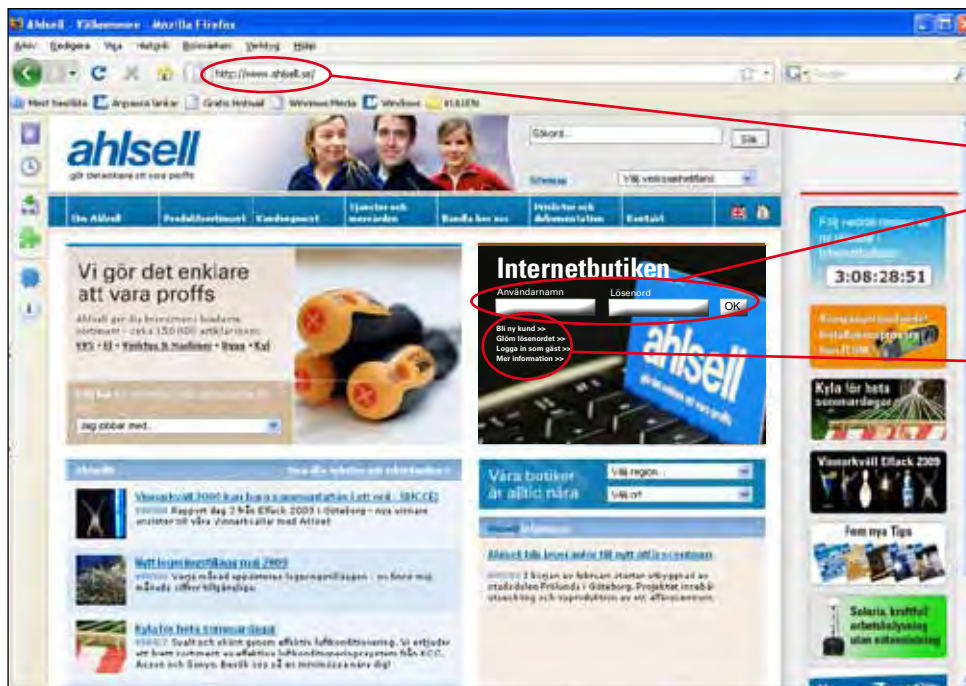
Ahlsell - Välkommen - Mozilla Firefox

Arkiv Redigera Visa Historik Bokmärken Verktyg Hjälp

http://www.ahlsell.se/

Mest besökta Anpassa länkar Gratis Hotmail Windows Media Windows KLIJEN

ahlsell
gör det enklare att vara proffs

Sökord... Sök

Välj verksamhetsland

Om Ahlsell Produktsortiment Kundsegment Tjänster och mervärden Handla hos oss Nyheter och dokumentation Kontakt

Vi gör det enklare att vara proffs

Ahlsell ger dig branschens bredaste sortiment – cirka 150 000 artiklar inom
VVS • El • Verktyg & Maskiner • Bygg • Kyl

Jag jobbar med...

Internetbutiken
Användarnamn Lösenord OK

Bli ny kund >>
Glöm lösenordet >>
Logga in som gäst >>
Mer information >>

ahlsell

3:08:28:51

Kyla för heta sommardagar

Vinterkväll Elfack 2009

Fem nya Tips

Solaris, kraftfull arbetsbelysning utan elanslutning

Våra butiker är alltid nära
Välj region...
Välj ort

Vinterkväll 2009 kan bara sammanfattas i ett ord - SUCCÉ!
Rapport dag 2 från Elfack 2009 i Göteborg

Nytt lagermeddelande maj 2009

Kyla för heta sommardagar

Ahlsell blir lokal ankare till nytt affärscentrum